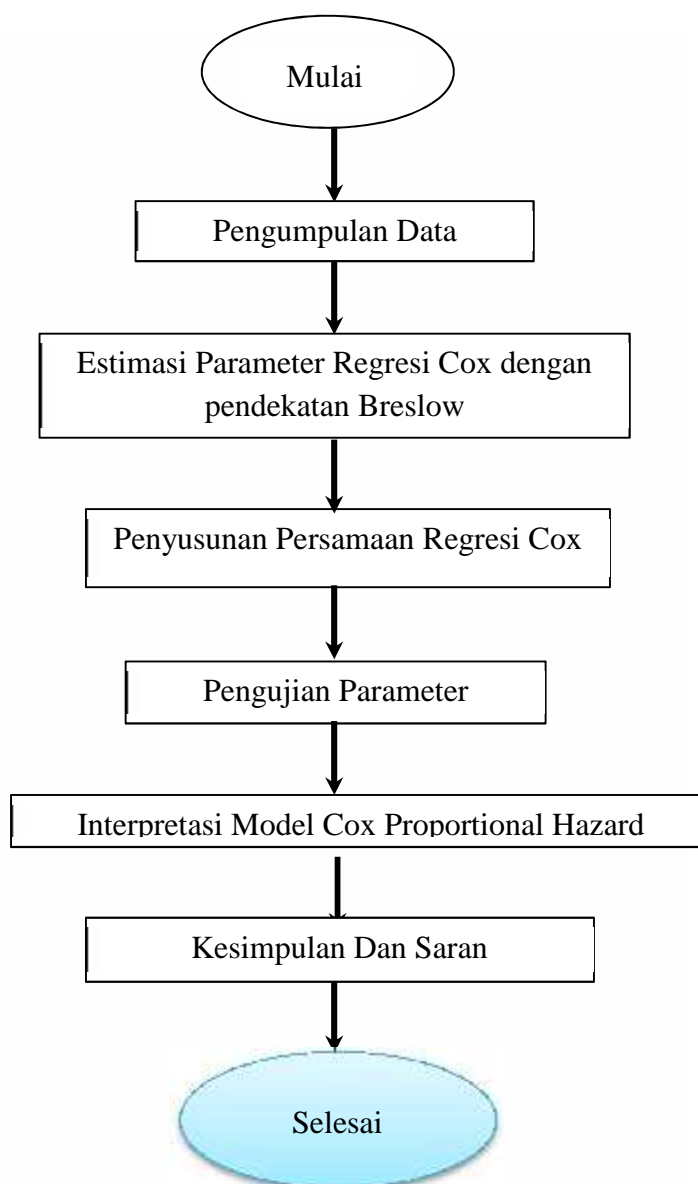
Mulai

Pengumpulan Data

Estimasi Parameter Regresi Cox dengan pendekatan Breslow

Penyusunan Persamaan Regresi Cox

Pengujian Parameter

Interpretasi Model Cox Proportional Hazard

Kesimpulan Dan Saran

Selesai